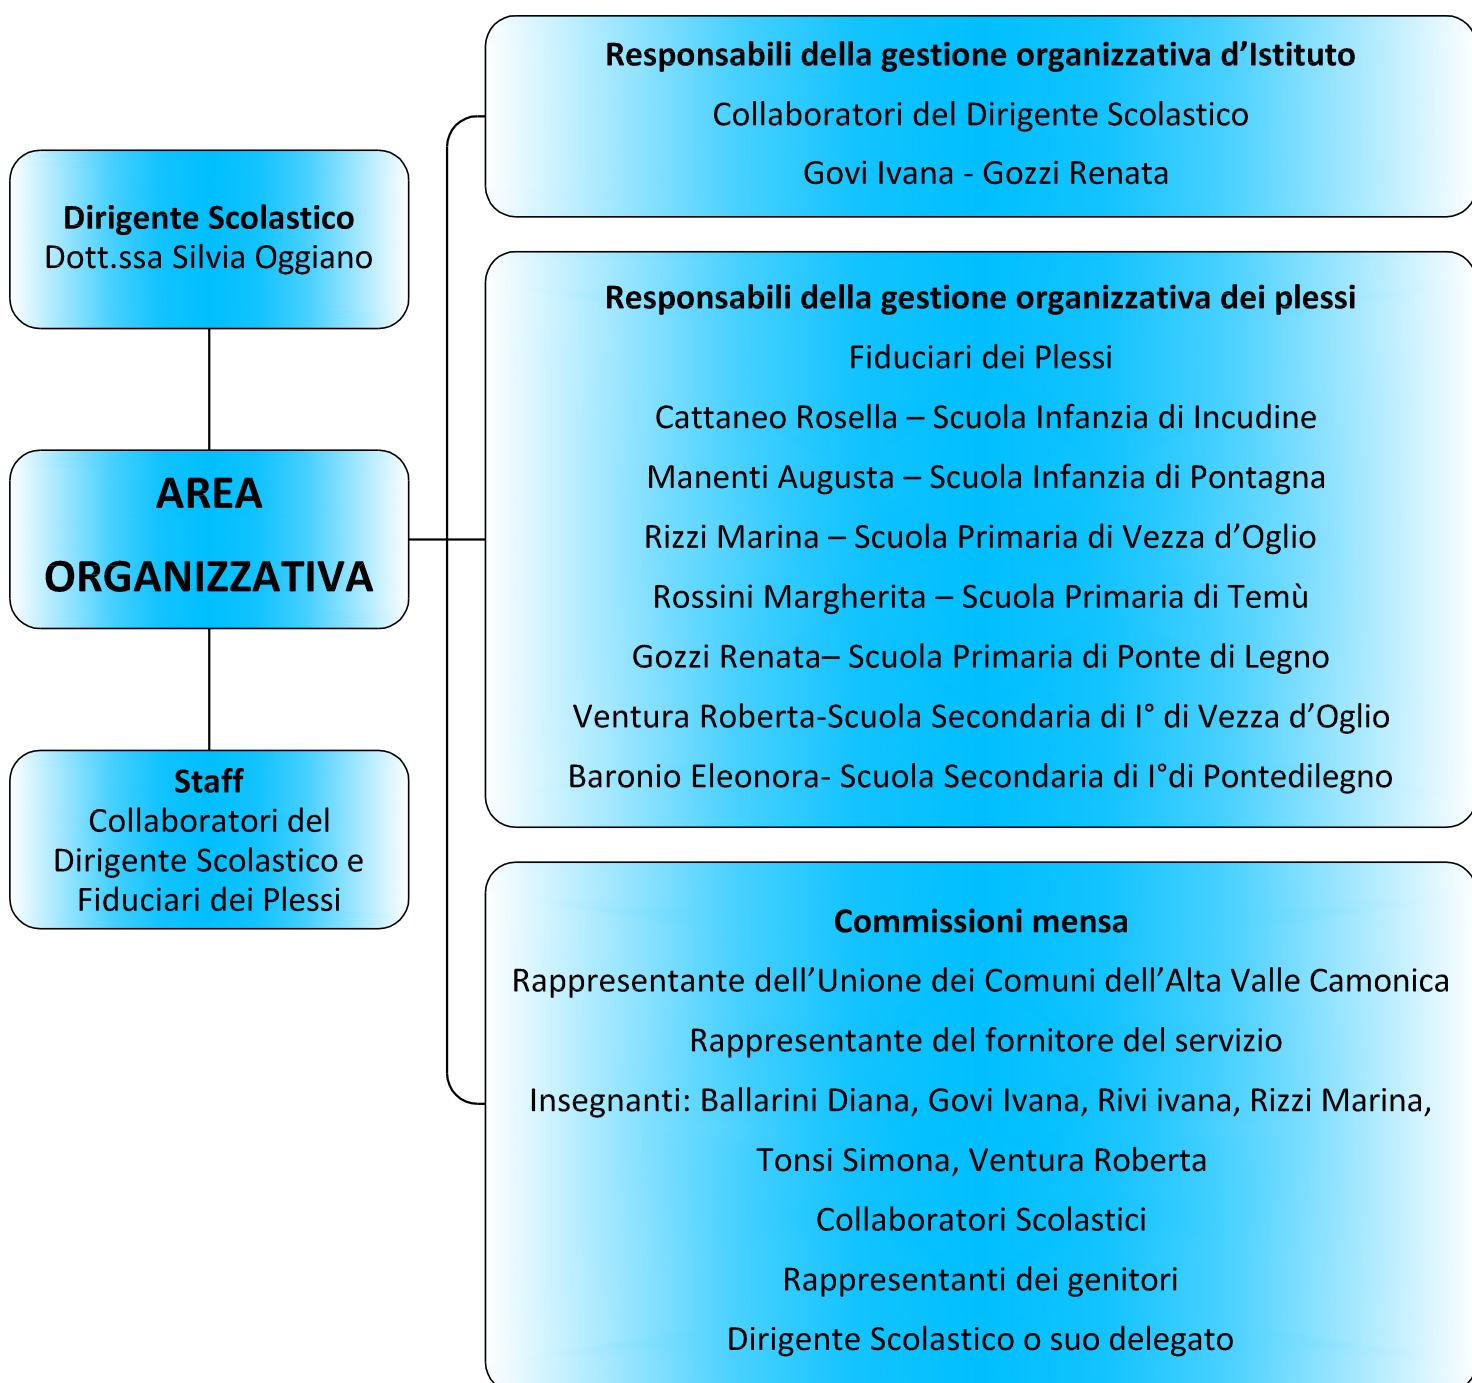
Dirigente Scolastico
Dott.ssa Silvia Oggiano

AREA
ORGANIZZATIVA

Staff
Collaboratori del Dirigente Scolastico e Fiduciari dei Plessi

Responsabili della gestione organizzativa d'Istituto
Collaboratori del Dirigente Scolastico
Govi Ivana - Gozzi Renata

Responsabili della gestione organizzativa dei plessi
Fiduciari dei Plessi
Cattaneo Rosella – Scuola Infanzia di Incudine
Manenti Augusta – Scuola Infanzia di Pontagna
Rizzi Marina – Scuola Primaria di Vezza d'Oglio
Rossini Margherita – Scuola Primaria di Temù
Gozzi Renata– Scuola Primaria di Ponte di Legno
Ventura Roberta-Scuola Secondaria di I° di Vezza d'Oglio
Baronio Eleonora- Scuola Secondaria di I°di Pontedilegno

Commissioni mensa
Rappresentante dell'Unione dei Comuni dell'Alta Valle Camonica
Rappresentante del fornitore del servizio
Insegnanti: Ballarini Diana, Govi Ivana, Rivi ivana, Rizzi Marina, Tonsi Simona, Ventura Roberta
Collaboratori Scolastici
Rappresentanti dei genitori
Dirigente Scolastico o suo delegato